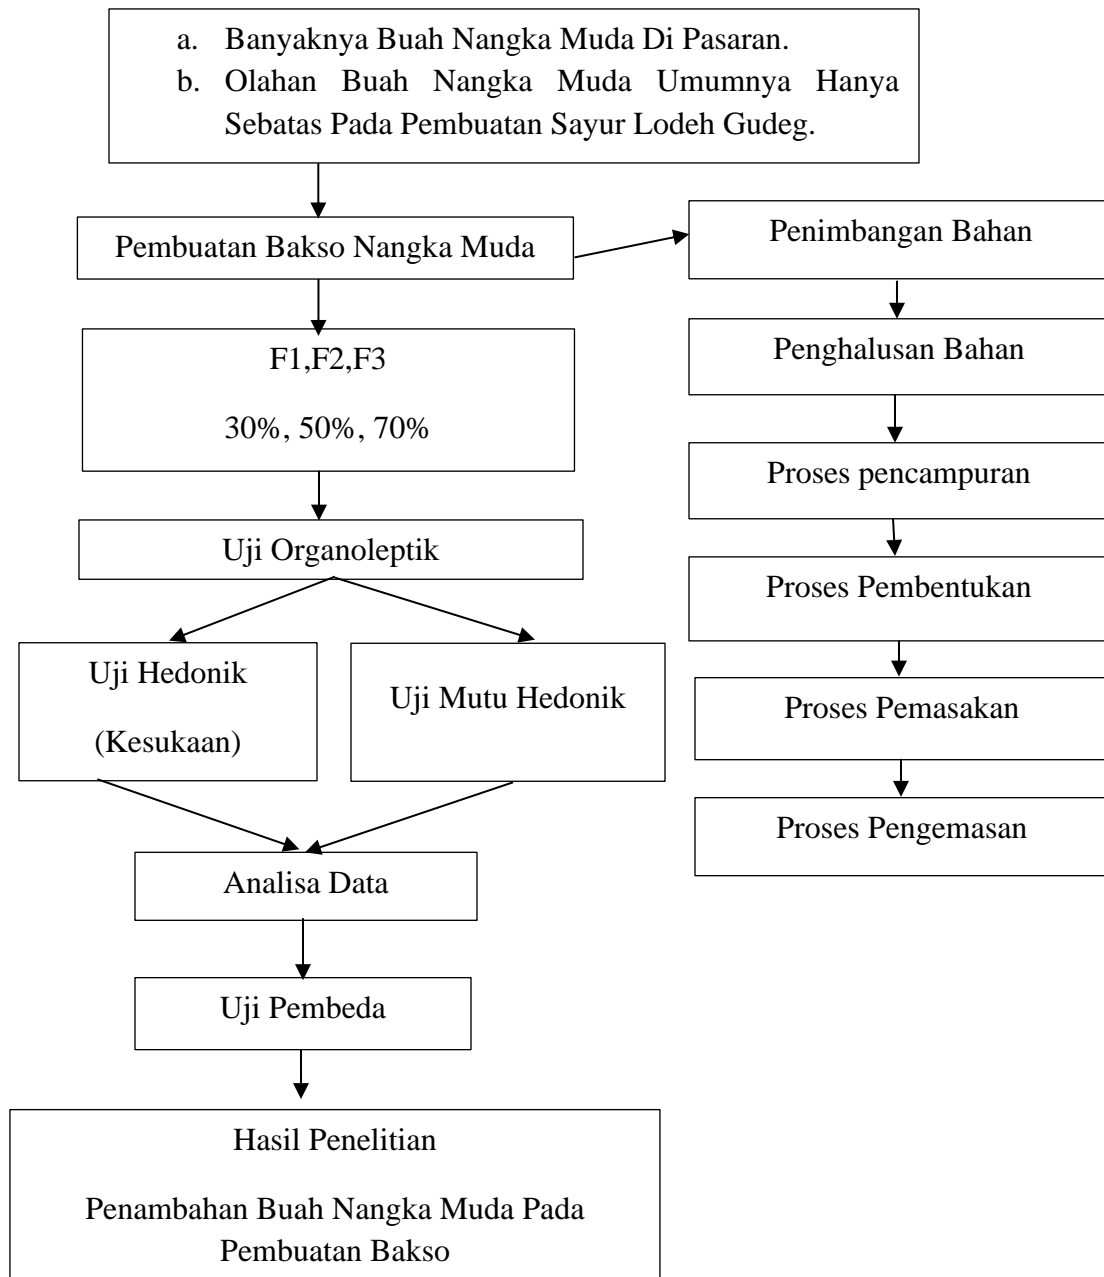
a. Banyaknya Buah Nangka Muda Di Pasaran.
b. Olahan Buah Nangka Muda Umumnya Hanya Sebatas Pada Pembuatan Sayur Lodeh Gudeg.

Pembuatan Bakso Nangka Muda

F1,F2,F3

30%, 50%, 70%

Uji Organoleptik

Uji Hedonik

(Kesukaan)

Uji Mutu Hedonik

Analisa Data

Uji Pembeda

Hasil Penelitian

Penambahan Buah Nangka Muda Pada Pembuatan Bakso

Penimbangan Bahan

Penghalusan Bahan

Proses pencampuran

Proses Pembentukan

Proses Pemasakan

Proses Pengemasan